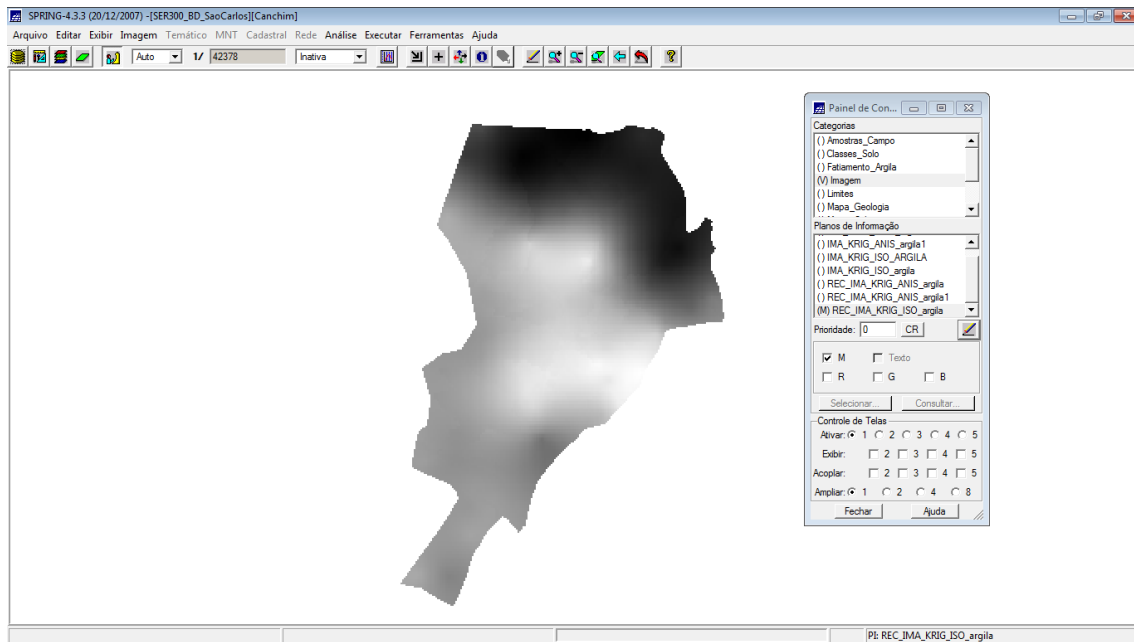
SPRING-4.3.3 (20/12/2007) -[SER300_BD_SaoCarlos][Canchim]

Arquivo Editar Exibir Imagem Temático MNT Cadastral Rede Análise Executar Ferramentas Ajuda

Auto 1/ 42378 Inativa

Painel de Con...

Categorias
() Amostras_Campo
() Classes_Solo
() Fatiamento_Argila
(V) Imagem
() Limites
() Mapa_Geologia

Planos de Informação
() IMA_KRIG_ANIS_argila1
() IMA_KRIG_ISO_ARGILA
() IMA_KRIG_ISO_argila
() REC_IMA_KRIG_ANIS_argila
() REC_IMA_KRIG_ANIS_argila1
(M) REC_IMA_KRIG_ISO_argila

Prioridade: 0 CR

M Texto
R G B

Selecionar... Consultar...

Controle de Telas
Ativar: 1 2 3 4 5
Exibir: 2 3 4 5
Acoplar: 2 3 4 5
Ampliar: 1 2 4 8

Fechar Ajuda

PI: REC_IMA_KRIG_ISO_argila